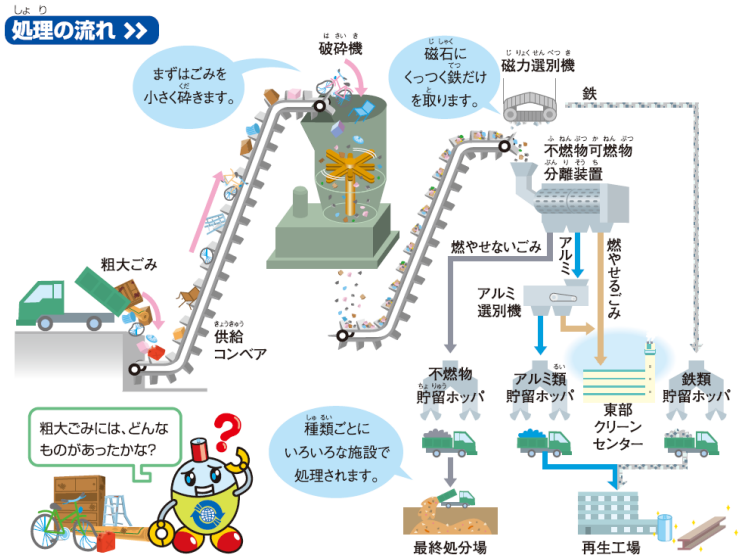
処理の流れ >>

まずはごみを小さく砕きます。

破砕機

磁石にくっつく鉄だけを取ります。

磁力選別機

鉄

不燃物可燃物分離装置

粗大ごみ

供給コンベア

燃やせないごみ

アルミ

燃やせるごみ

アルミ選別機

不燃物貯留ホッパ

アルミ類貯留ホッパ

鉄類貯留ホッパ

東部クリーンセンター

粗大ごみには、どんなものがあったかな?

種類ごとにいろいろな施設で処理されます。

最終処分場

再生工場